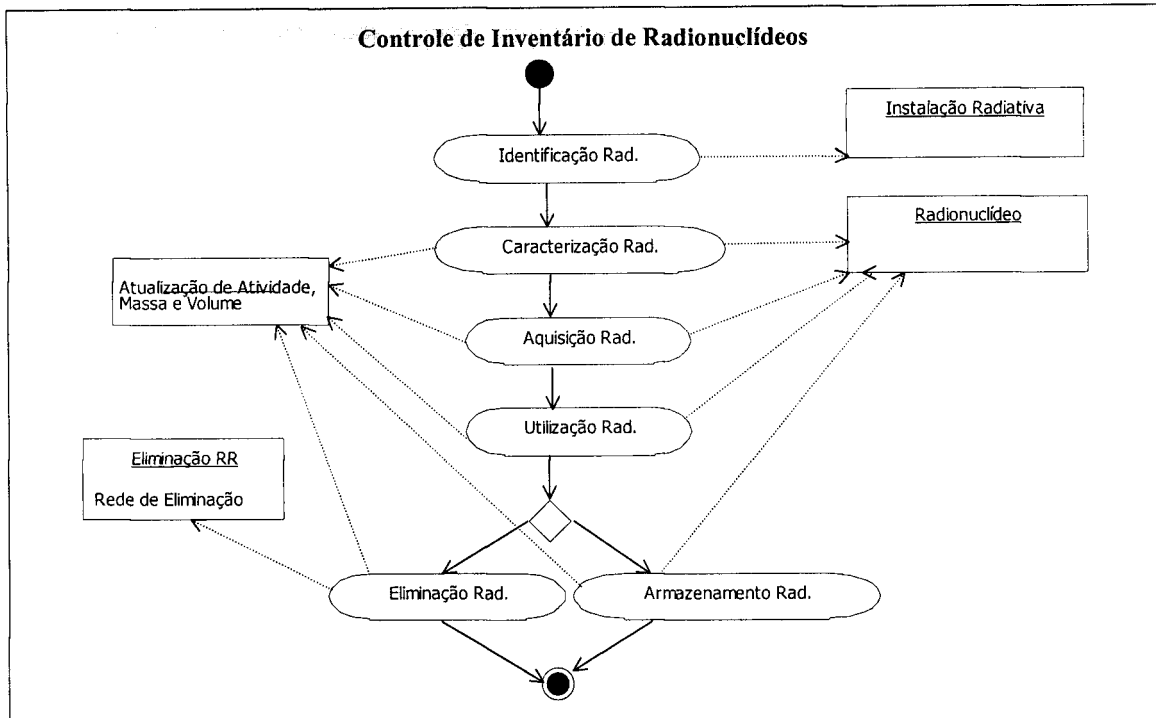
Controle de Inventário de Radionuclídeos

Identificação Rad.

Instalação Radiativa

Caracterização Rad.

Radionuclídeo

Atualização de Atividade, Massa e Volume

Aquisição Rad.

Utilização Rad.

Eliminação RR

Rede de Eliminação

Eliminação Rad.

Armazenamento Rad.